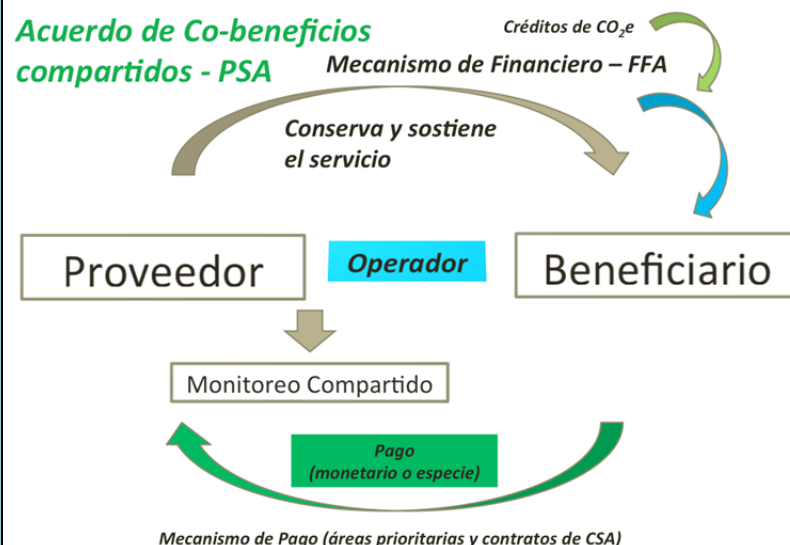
Acuerdo de Co-beneficios compartidos - PSA

Créditos de $CO_2e$

Mecanismo de Financiero – FFA

Conserva y sostiene el servicio

Proveedor

Operador

Beneficiario

Monitoreo Compartido

Pago (monetario o especie)

Mecanismo de Pago (áreas prioritarias y contratos de CSA)